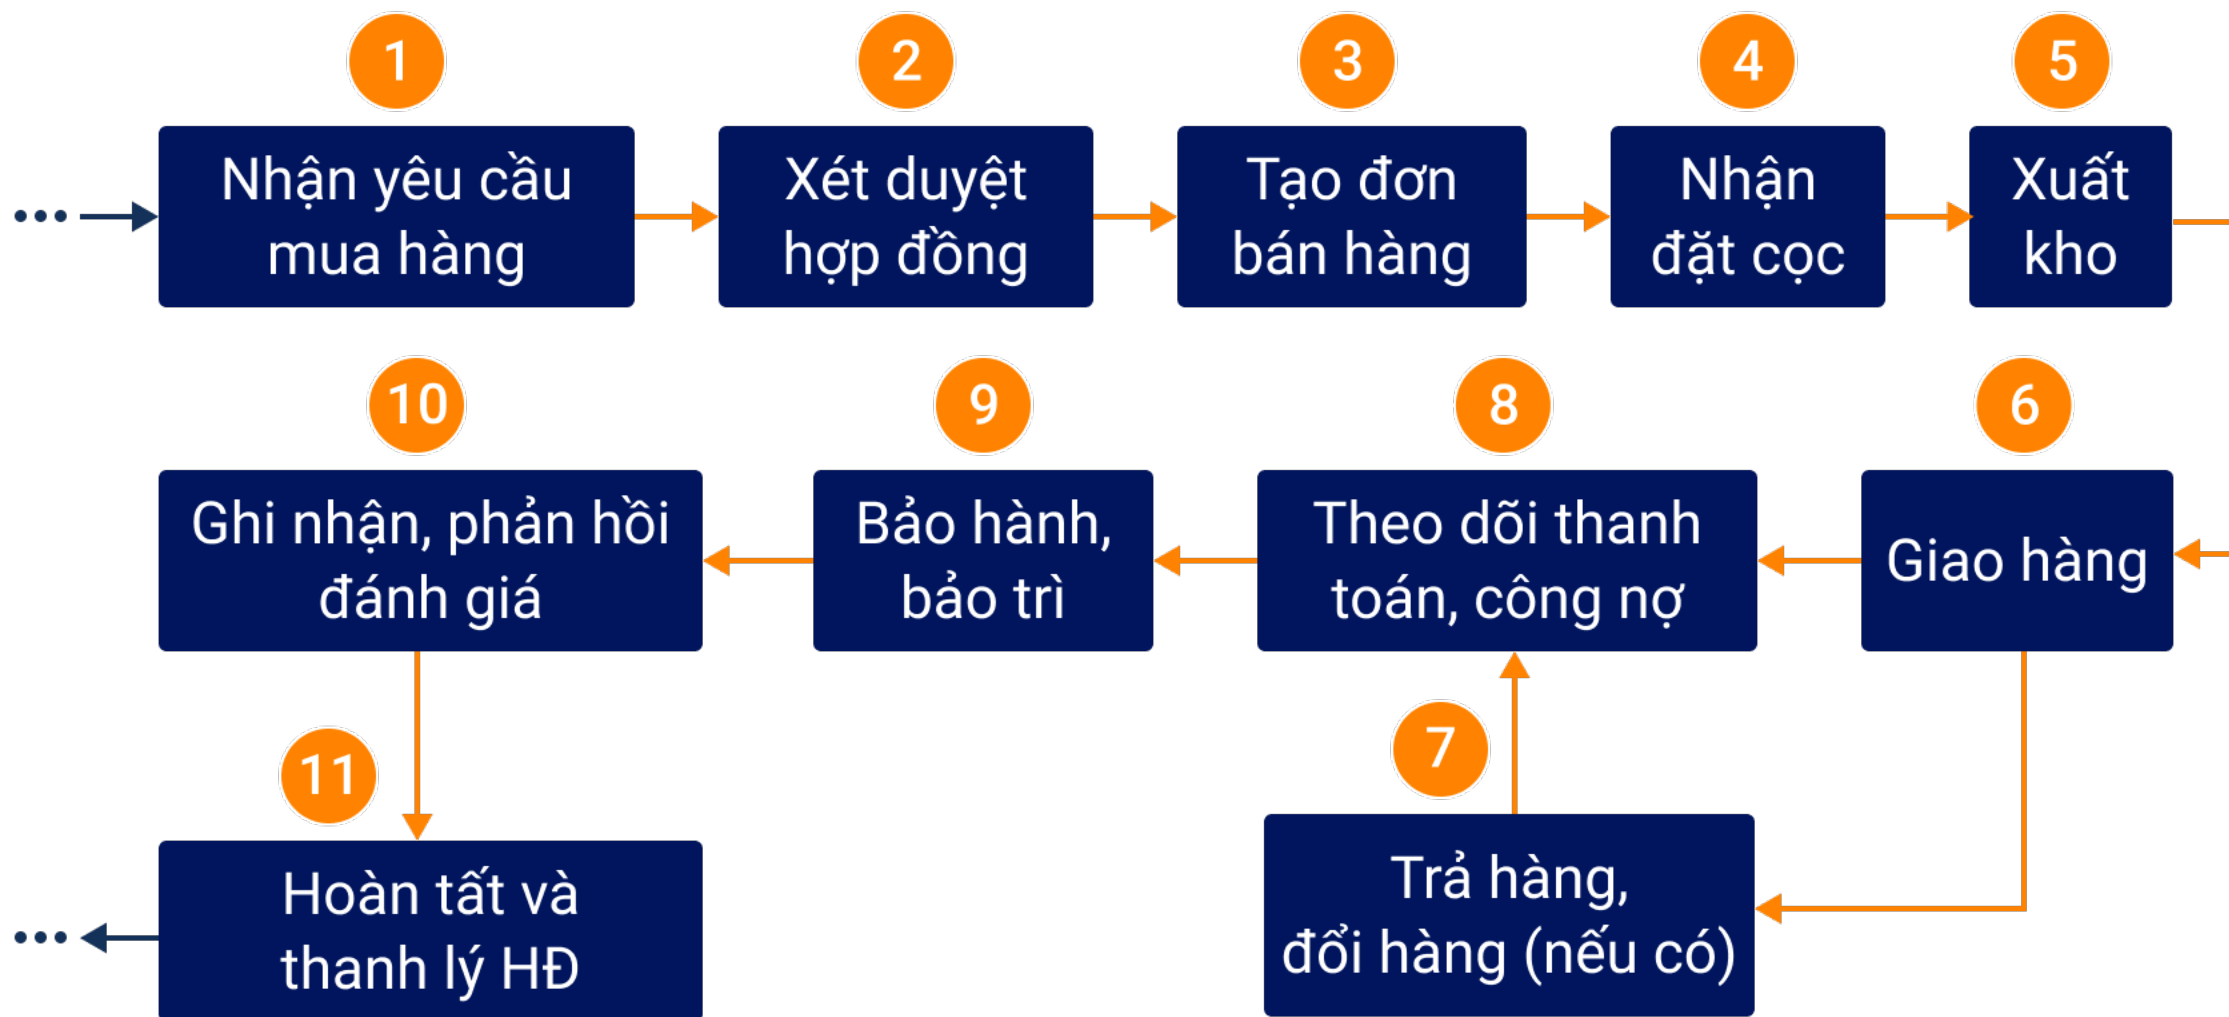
1
Nhận yêu cầu mua hàng

2
Xét duyệt hợp đồng

3
Tạo đơn bán hàng

4
Nhận đặt cọc

5
Xuất kho

6
Giao hàng

7
Trả hàng, đổi hàng (nếu có)

8
Theo dõi thanh toán, công nợ

9
Bảo hành, bảo trì

10
Ghi nhận, phản hồi đánh giá

11
Hoàn tất và thanh lý HĐ